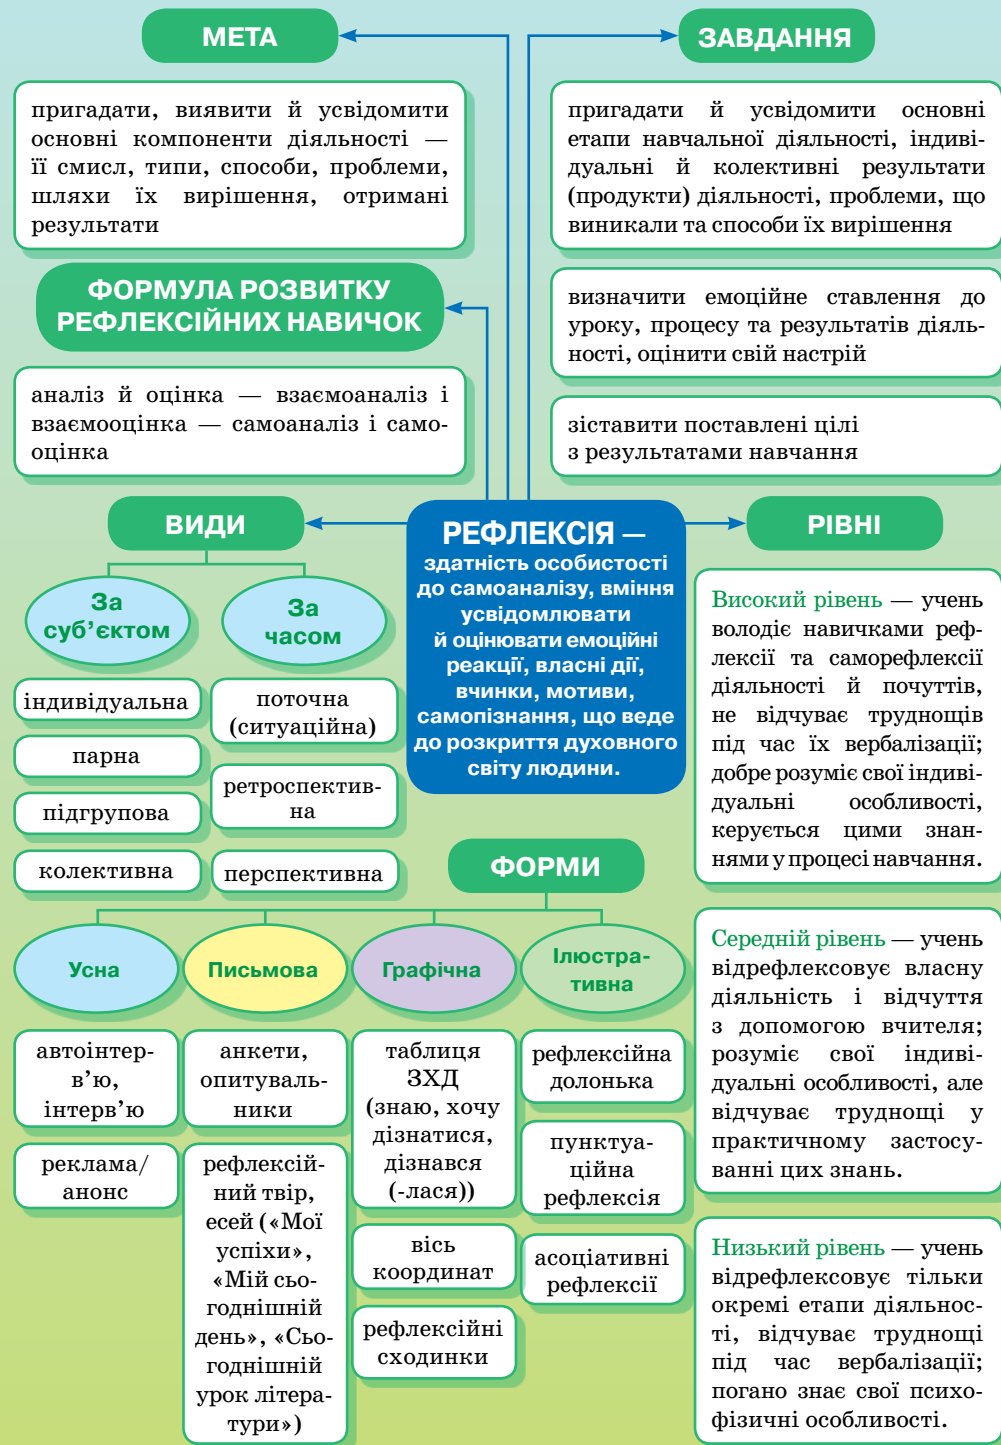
МЕТА

пригадати, виявити й усвідомити основні компоненти діяльності — її смисл, типи, способи, проблеми, шляхи їх вирішення, отримані результати

ФОРМУЛА РОЗВИТКУ РЕФЛЕКСІЙНИХ НАВИЧОК

аналіз й оцінка — взаємоаналіз і взаємооцінка — самоаналіз і самооцінка

ЗАВДАННЯ

пригадати й усвідомити основні етапи навчальної діяльності, індивідуальні й колективні результати (продукти) діяльності, проблеми, що виникали та способи їх вирішення

визначити емоційне ставлення до уроку, процесу та результатів діяльності, оцінити свій настрій

зіставити поставлені цілі з результатами навчання

ВИДИ

РЕФЛЕКСІЯ — здатність особистості до самоаналізу, вміння усвідомлювати й оцінювати емоційні реакції, власні дії, вчинки, мотиви, самопізнання, що веде до розкриття духовного світу людини.

РІВНІ

За суб'єктом

За часом

індивідуальна

поточна (ситуаційна)

парна

ретроспективна

підгрупова

колективна

перспективна

ФОРМИ

Усна

Письмова

Графічна

Ілюстративна

автоінтерв'ю, інтерв'ю

реклама/ анонс

анкети, опитувальники

рефлексійний твір, есей («Мої успіхи», «Мій сьогоднішній день», «Сьогоднішній урок літератури»)

таблиця ЗХД (знаю, хочу дізнатися, дізнався (-лася))

вісь координат

рефлексійні сходинки

рефлексійна долонька

пунктуаційна рефлексія

асоціативні рефлексії

Високий рівень — учень володіє навичками рефлексії та саморефлексії діяльності й почуттів, не відчуває труднощів під час їх вербалізації; добре розуміє свої індивідуальні особливості, керується цими знаннями у процесі навчання.

Середній рівень — учень відрефлексовує власну діяльність і відчуття з допомогою вчителя; розуміє свої індивідуальні особливості, але відчуває труднощі у практичному застосуванні цих знань.

Низький рівень — учень відрефлексовує тільки окремі етапи діяльності, відчуває труднощі під час вербалізації; погано знає свої психофізичні особливості.